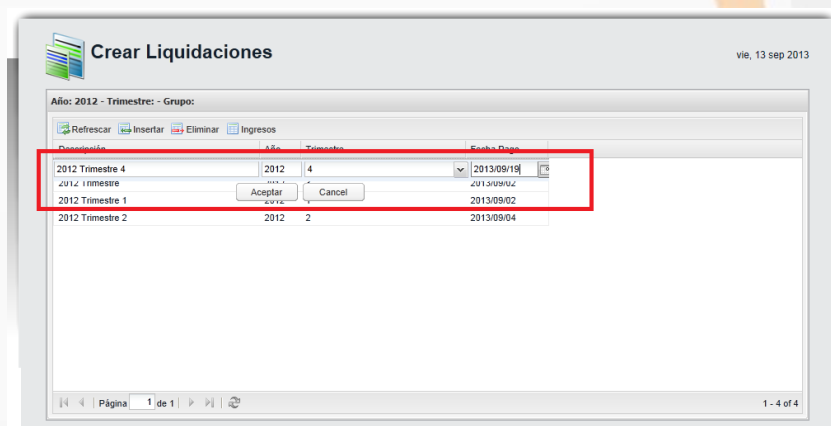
Crear Liquidaciones

vie, 13 sep 2013

Año: 2012 - Trimestre: - Grupo:

Refrescar Insertar Eliminar Ingresos

| Descripción | Año | Trimestre | Fecha Pago |
|---|---|---|---|
| 2012 Trimestre 4 | 2012 | 4 | 2013/09/19 |
| 2012 Trimestre | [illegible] | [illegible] | 2013/09/02 |
| 2012 Trimestre 1 | 2012 | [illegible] | 2013/09/02 |
| 2012 Trimestre 2 | 2012 | 2 | 2013/09/04 |

Aceptar Cancel

Página 1 de 1

1 - 4 of 4